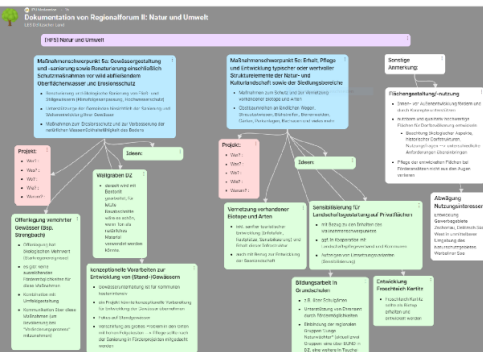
Dokumentation von Regionalforum II: Natur und Umwelt

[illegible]

[HF5] Natur und Umwelt

Maßnahmenschwerpunkt 5a: Gewässergestaltung und -sanierung sowie Renaturierung einschließlich Schutzmaßnahmen vor sich ablösenden Oberflächenwasser und Erosionsschutz

Maßnahmenschwerpunkt 5b: Erhalt, Pflege und Entwicklung typischer oder wertvoller Strukturelemente der Natur- und Kulturlandschaft sowie der Siedlungsbereiche

Sonstige Anmerkung:

Flächengestaltung/-nutzung

Projekt:
· Wer? :
· Was? :
· Wo? :
· Wann? :

Ideen:

Wallgraben DZ

Offenlegung verrohrter Gewässer (bsp. Strengbach)

konzeptionelle Vorarbeiten zur Entwicklung von (Stand-)Gewässern

Projekt:
· Wer? :
· Was? :
· Wo? :
· Wann? :

Ideen:

Vernetzung vorhandener Biotope und Arten

Sensibilisierung für Landschaftsgestaltung auf Privatflächen

Bildungsarbeit in Grundschulen

Entwicklung Feuchtwiesen Wildschnitzer / Mühl / Oppach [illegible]

Abwägung Nutzungsinteressen